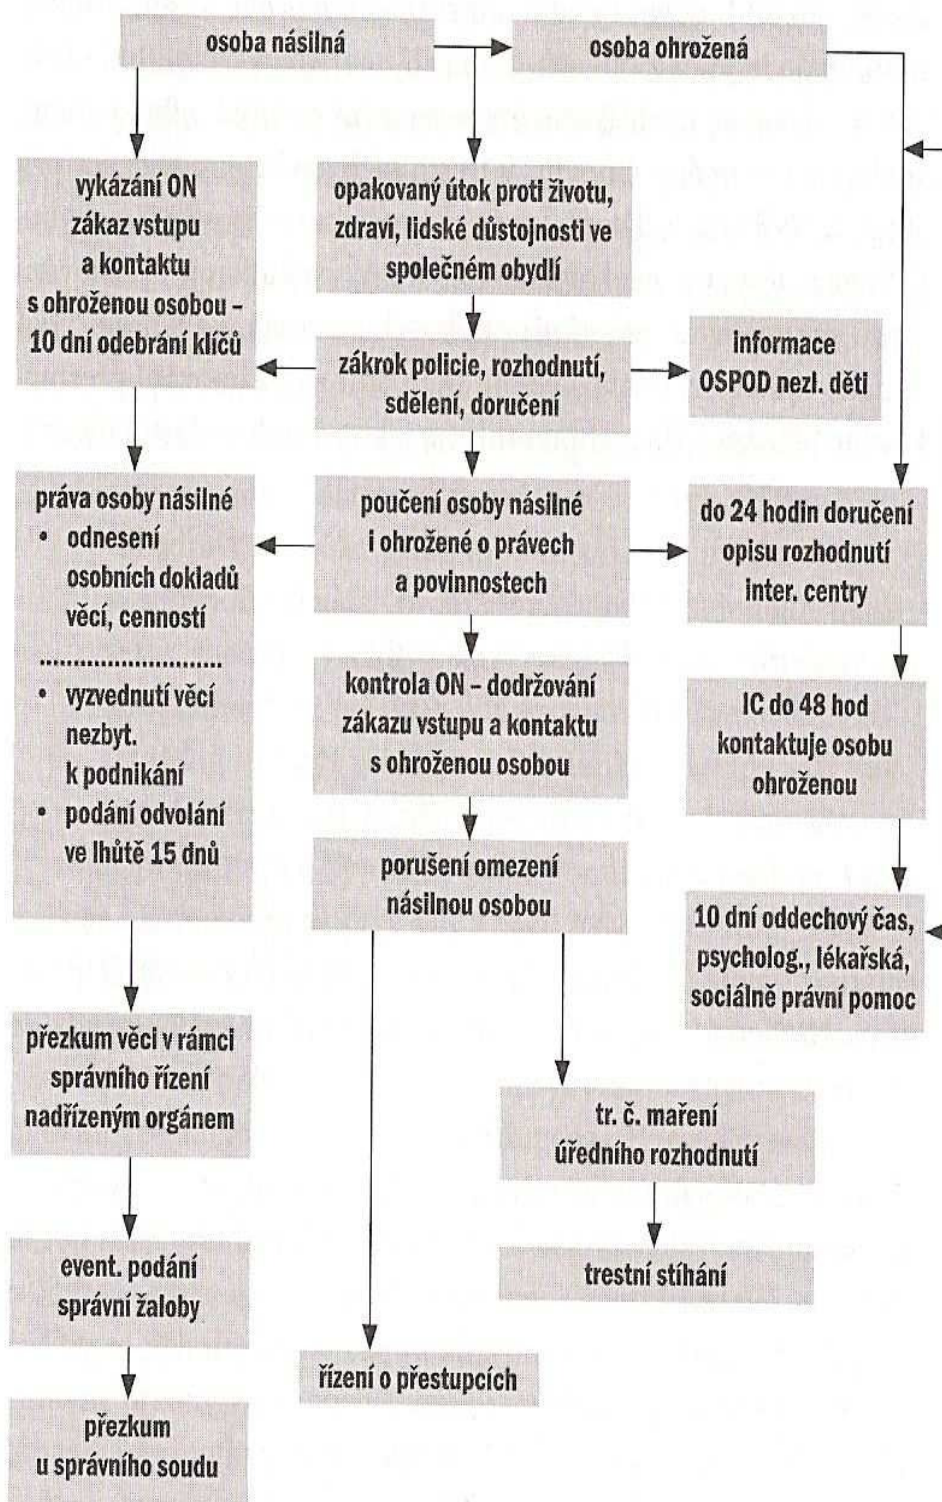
osoba násilná

osoba ohrožená

vykázání ON zákaz vstupu a kontaktu s ohroženou osobou – 10 dní odebrání klíčů

opakovaný útok proti životu, zdraví, lidské důstojnosti ve společném obydlí

zákrok policie, rozhodnutí, sdělení, doručení

informace OSPOD nezl. děti

práva osoby násilné
• odnesení osobních dokladů věcí, cenností
........................
• vyzvednutí věcí nezbyt. k podnikání
• podání odvolání ve lhůtě 15 dnů

poučení osoby násilné i ohrožené o právech a povinnostech

do 24 hodin doručení opisu rozhodnutí inter. centry

kontrola ON – dodržování zákazu vstupu a kontaktu s ohroženou osobou

IC do 48 hod kontaktuje osobu ohroženou

porušení omezení násilnou osobou

10 dní oddechový čas, psycholog., lékařská, sociálně právní pomoc

přezkum věci v rámci správního řízení nadřízeným orgánem

tr. č. maření úředního rozhodnutí

trestní stíhání

event. podání správní žaloby

řízení o přestupcích

přezkum u správního soudu